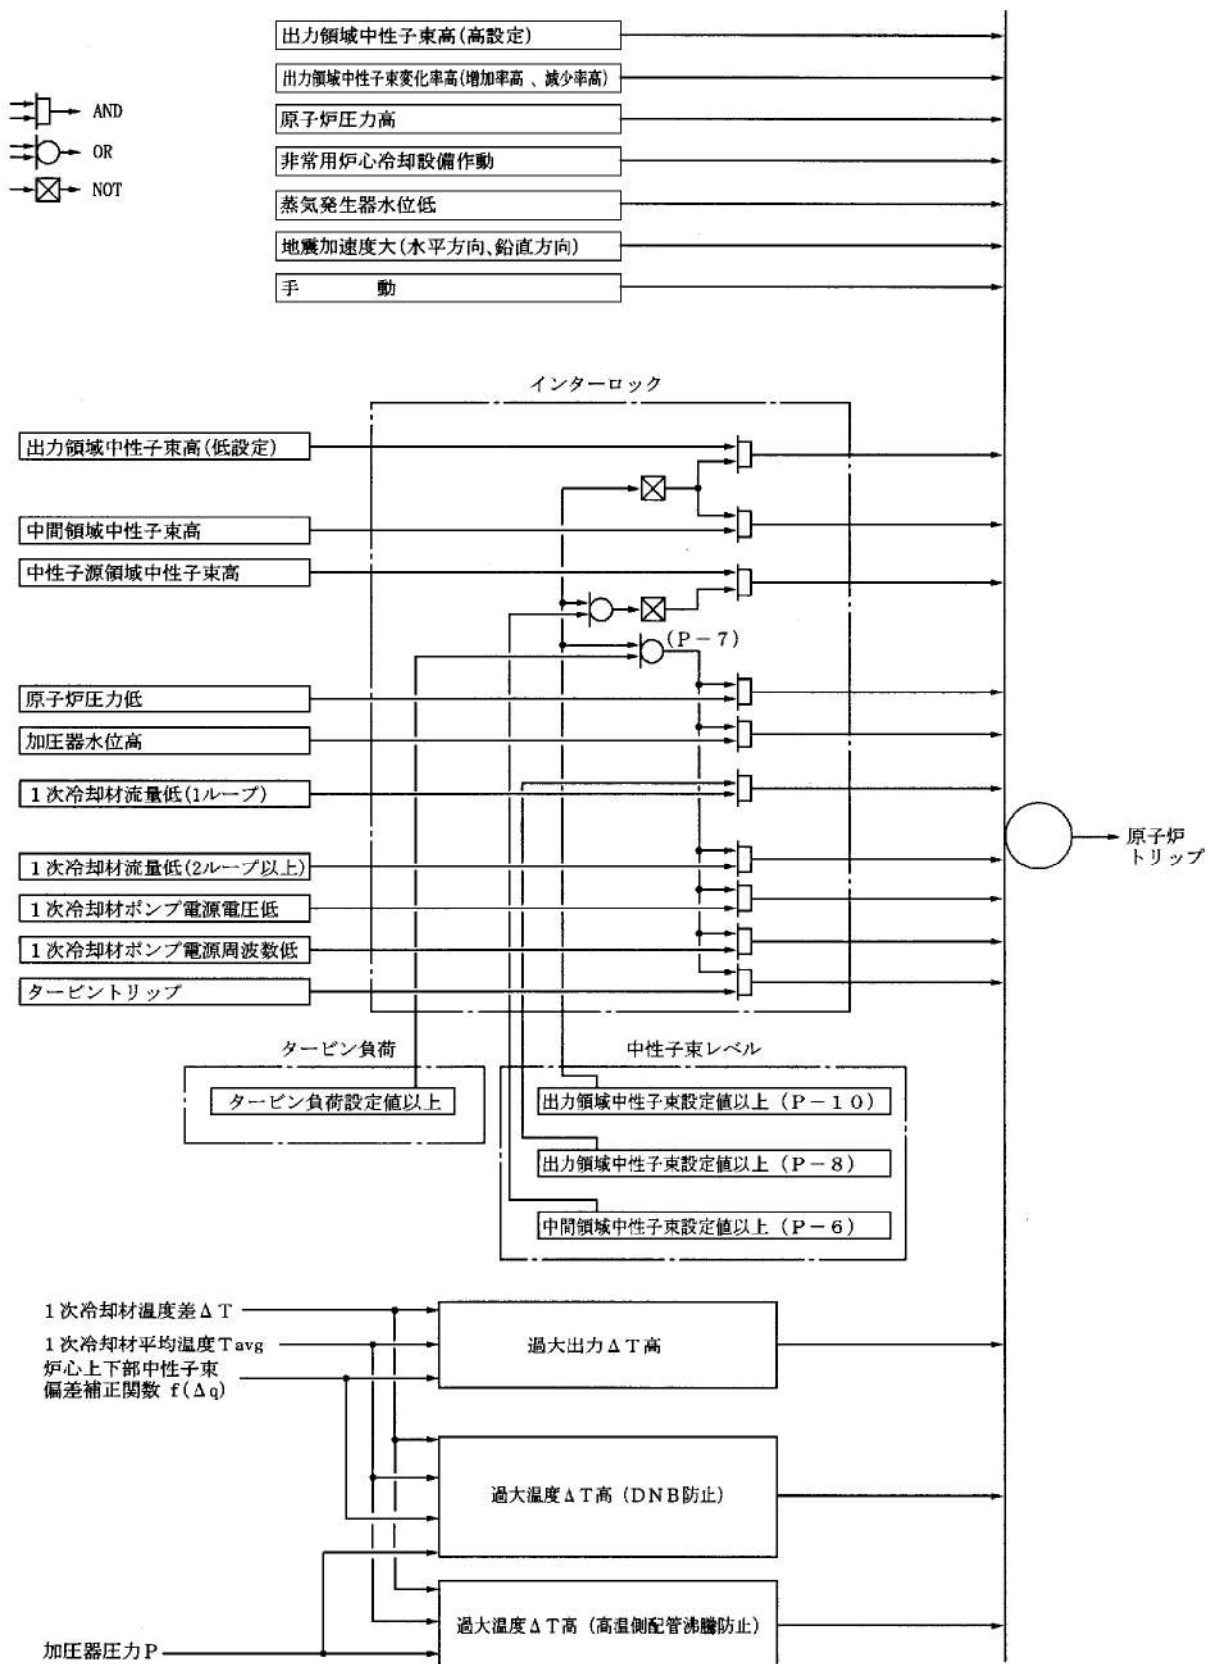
出力領域中性子束高(高設定)

出力領域中性子束変化率高(増加率高、減少率高)

原子炉圧力高

非常用炉心冷却設備作動

蒸気発生器水位低

地震加速度大(水平方向、鉛直方向)

手　　動

AND

OR

NOT

インターロック

出力領域中性子束高(低設定)

中間領域中性子束高

中性子源領域中性子束高

(P－7)

原子炉圧力低

加圧器水位高

1次冷却材流量低(1ループ)

1次冷却材流量低(2ループ以上)

1次冷却材ポンプ電源電圧低

1次冷却材ポンプ電源周波数低

タービントリップ

原子炉トリップ

タービン負荷

タービン負荷設定値以上

中性子束レベル

出力領域中性子束設定値以上(P－10)

出力領域中性子束設定値以上(P－8)

中間領域中性子束設定値以上(P－6)

1次冷却材温度差ΔT

1次冷却材平均温度Tavg

炉心上下部中性子束偏差補正関数 f(Δq)

過大出力ΔT高

過大温度ΔT高(DNB防止)

過大温度ΔT高(高温側配管沸騰防止)

加圧器圧力P